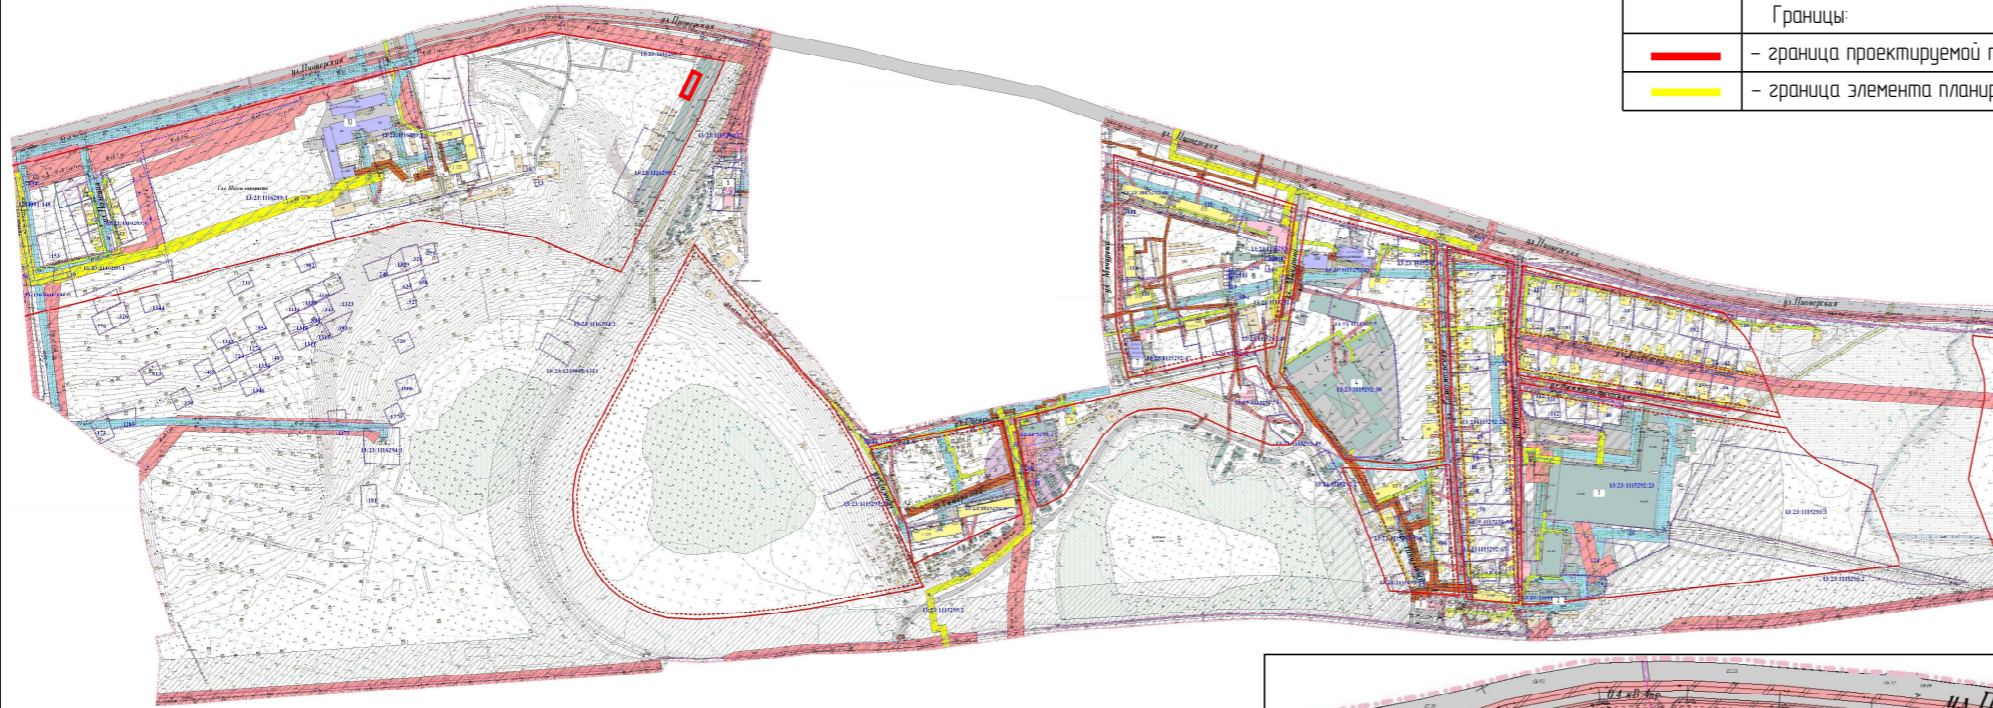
| | Границы: |
|---|---|
| | – граница проектируемой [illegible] |
| | – граница элемента планир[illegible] |

ул. Пионерская

ул. Пионерская

ул. Пионерская

ул. Пионерская

ул. Пионерская

13:23:1116293:1

13:23:1116292:2

13:23:1115292:2

13:23:1115292:23

13:23:1115293:3

13:23:1115293:2

13:23:1115292:36